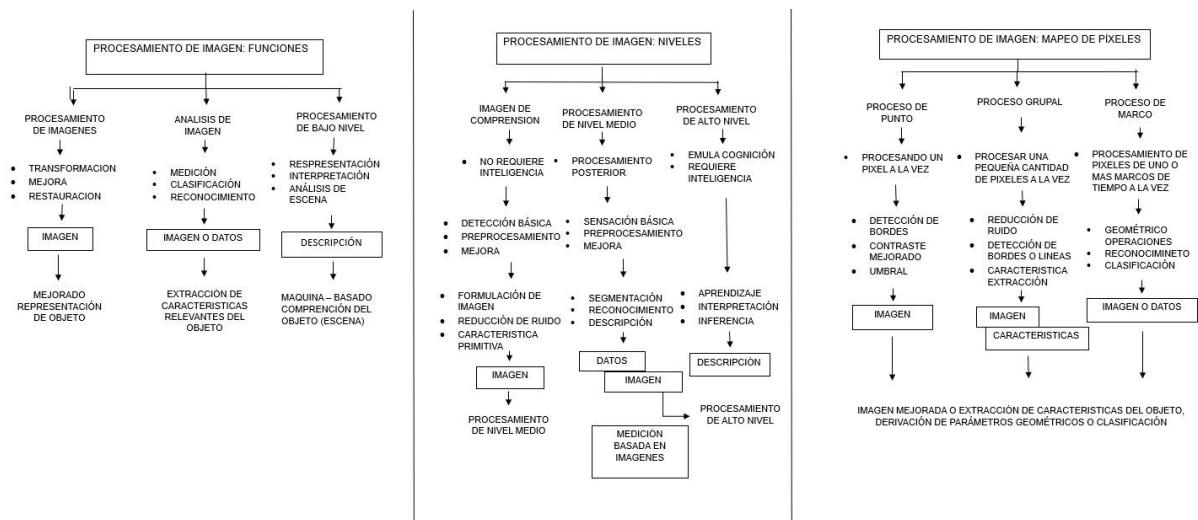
PROCESAMIENTO DE IMAGEN: FUNCIONES

PROCESAMIENTO DE IMAGENES
- TRANSFORMACION
- MEJORA
- RESTAURACION

IMAGEN

MEJORADO REPRESENTACIÓN DE OBJETO

ANALISIS DE IMAGEN
- MEDICIÓN
- CLASIFICACIÓN
- RECONOCIMIENTO

IMAGEN O DATOS

EXTRACCIÓN DE CARACTERISTICAS RELEVANTES DEL OBJETO

PROCESAMIENTO DE BAJO NIVEL
- RESPRESENTACIÓN
- INTERPRETACIÓN
- ANÁLISIS DE ESCENA

DESCRIPCIÓN

MAQUINA – BASADO COMPRENCIÓN DEL OBJETO (ESCENA)

PROCESAMIENTO DE IMAGEN: NIVELES

IMAGEN DE COMPRENSION
- NO REQUIERE INTELIGENCIA
- DETECCIÓN BÁSICA
- PREPROCESAMIENTO
- MEJORA
- FORMULACIÓN DE IMAGEN
- REDUCCIÓN DE RUIDO
- CARACTERISTICA PRIMITIVA

IMAGEN

PROCESAMIENTO DE NIVEL MEDIO

PROCESAMIENTO DE NIVEL MEDIO
- PROCESAMIENTO POSTERIOR
- SENSACIÓN BÁSICA
- PREPROCESAMIENTO
- MEJORA
- SEGMENTACIÓN
- RECONOCIMIENTO
- DESCRIPCIÓN

DATOS

IMAGEN

MEDICIÓN BASADA EN IMAGENES

PROCESAMIENTO DE ALTO NIVEL

PROCESAMIENTO DE ALTO NIVEL
- EMULA COGNICIÓN
- REQUIERE INTELIGENCIA
- APRENDIZAJE
- INTERPRETACIÓN
- INFERENCIA

DESCRIPCIÓN

PROCESAMIENTO DE IMAGEN: MAPEO DE PÍXELES

PROCESO DE PUNTO
- PROCESANDO UN PIXEL A LA VEZ
- DETECCIÓN DE BORDES
- CONTRASTE MEJORADO
- UMBRAL

IMAGEN

PROCESO GRUPAL
- PROCESAR UNA PEQUEÑA CANTIDAD DE PIXELES A LA VEZ
- REDUCCIÓN DE RUIDO
- DETECCIÓN DE BORDES O LINEAS
- CARACTERISTICA EXTRACCIÓN

IMAGEN

CARACTERISTICAS

PROCESO DE MARCO
- PROCESAMIENTO DE PIXELES DE UNO O MAS MARCOS DE TIEMPO A LA VEZ
- GEOMÉTRICO OPERACIONES
- RECONOCIMINETO
- CLASIFICACIÓN

IMAGEN O DATOS

IMAGEN MEJORADA O EXTRACCIÓN DE CARACTERISTICAS DEL OBJETO, DERIVACIÓN DE PARÁMETROS GEOMÉTRICOS O CLASIFICACIÓN